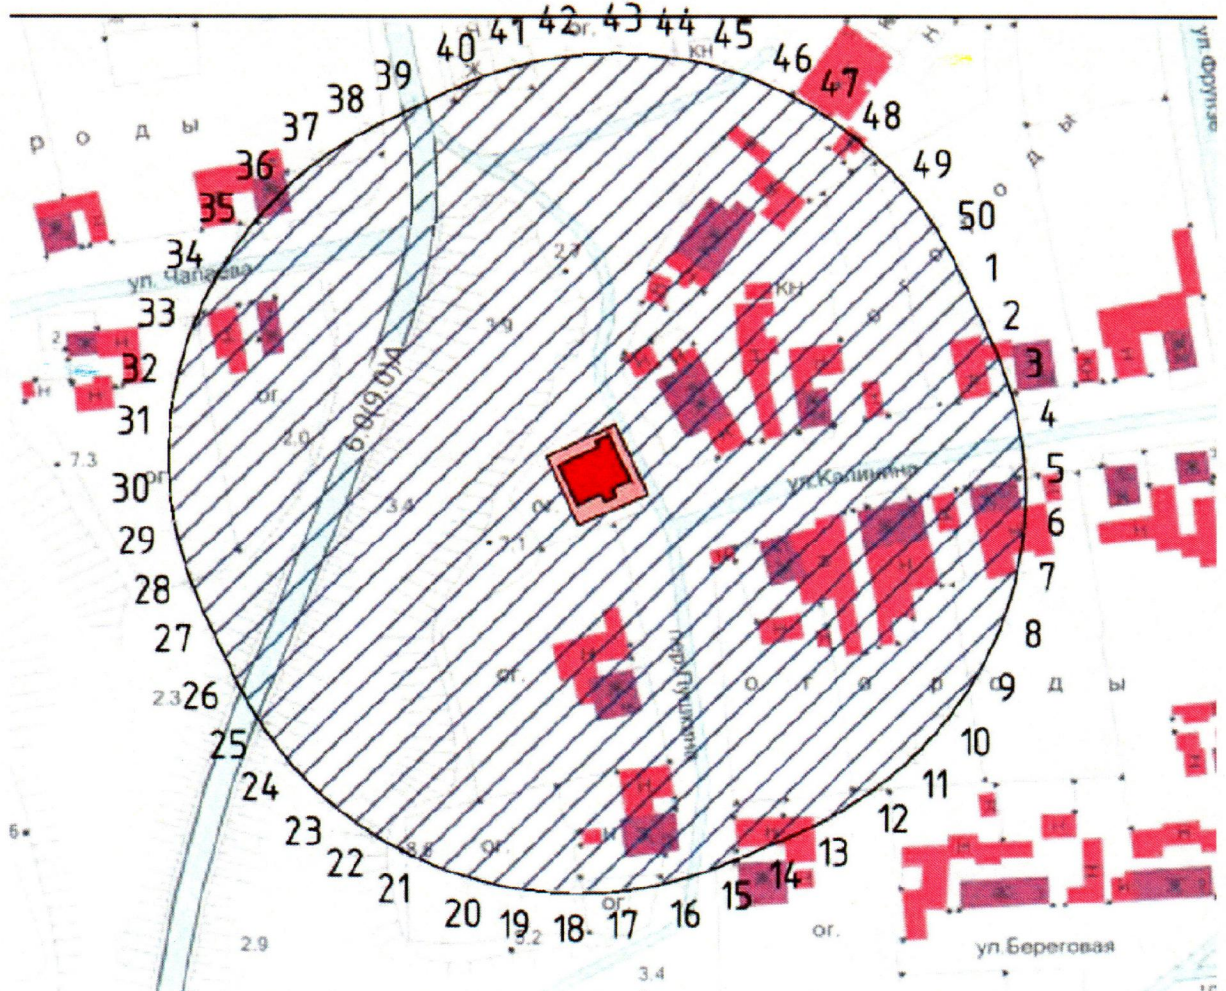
40 41 42 43 44 45 46 47 48 49 50 1 2 3 4 5 6 7 8 9 10 11 12 13 14 15 16 17 18 19 20 21 22 23 24 25 26 27 28 29 30 31 32 33 34 35 36 37 38 39

ул.Фрунзе

р о д ы

о г о р о д ы

ул. Чапаева

ул.Калинина

пер.Пушкина

ул.Береговая

6.0(9.0)А

о г о р о д ы

ог.

ог.

ог.

ог.

ог.

ог.

ог.

КН

КН

2.7

2.9

2.0

3.4

7.1

7.3

2.3

8.6

5.2

2.9

3.4